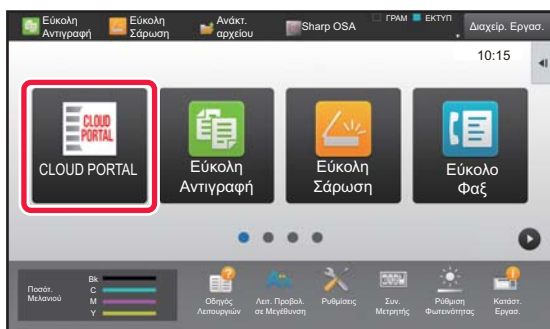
Εύκολη Αντιγραφή
Εύκολη Σάρωση
Ανάκτ. αρχείου
Sharp OSA
ΓΡΑΜ
ΕΚΤΥΠ
Διαχείρ. Εργασ.

10:15

CLOUD PORTAL
CLOUD PORTAL
Εύκολη Αντιγραφή
Εύκολη Σάρωση
Εύκολο Φαξ

Ποσότ. Μελανιού
Bk
C
M
Y
Οδηγός Λειτουργιών
Λειτ. Προβολ. σε Μεγέθυνση
Ρυθμίσεις
Συν. Μετρητής
Ρύθμιση Φωτεινότητας
Κατάστ. Εργασ.